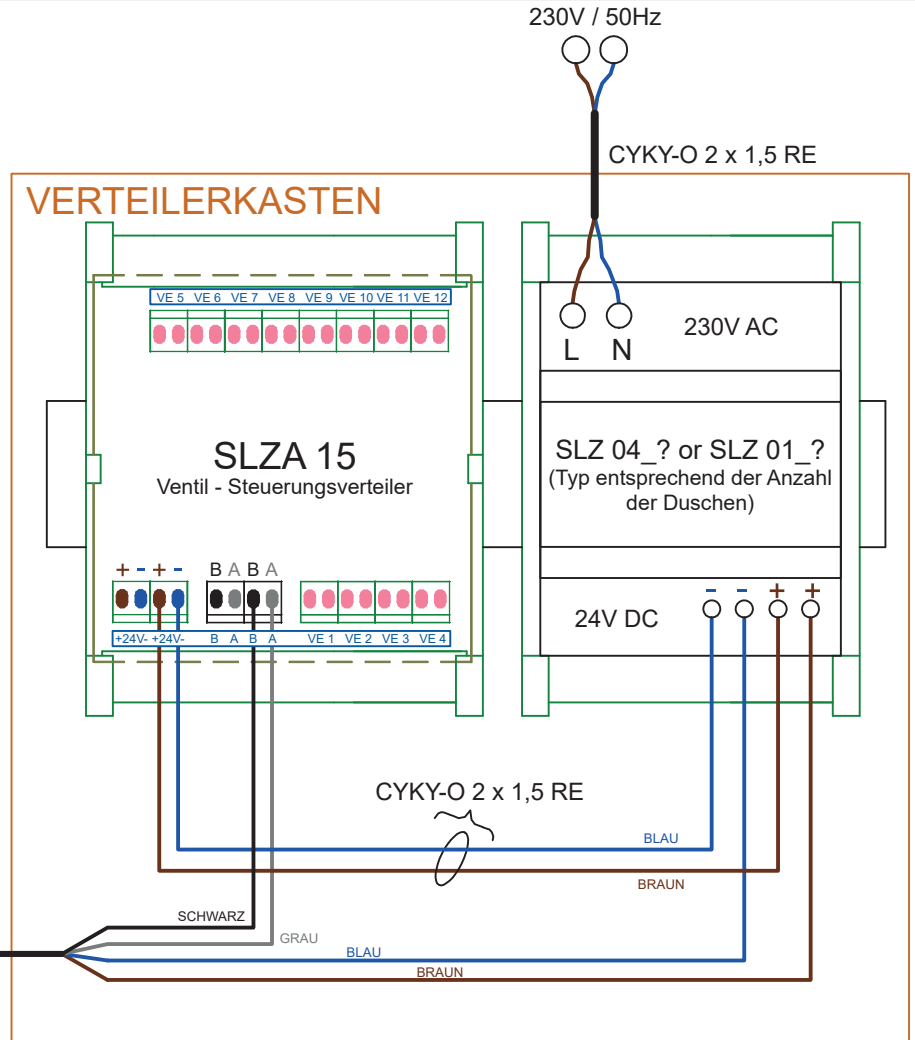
230V / 50Hz

CYKY-O 2 x 1,5 RE

VERTEILERKASTEN

VE 5 VE 6 VE 7 VE 8 VE 9 VE 10 VE 11 VE 12

L N 230V AC

SLZA 15
Ventil - Steuerungsverteiler

SLZ 04_? or SLZ 01_?
(Typ entsprechend der Anzahl der Duschen)

+ - + - B A B A

+24V- +24V- B A B A VE 1 VE 2 VE 3 VE 4

24V DC

- - + +

CYKY-O 2 x 1,5 RE

BLAU

BRAUN

SCHWARZ

GRAU

BLAU

BRAUN